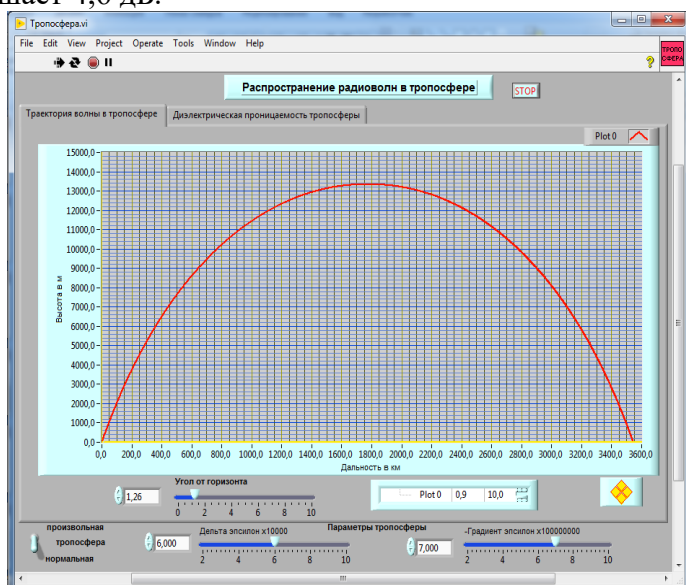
шает 4,6 дБ.

Тропосфера.vi

File Edit View Project Operate Tools Window Help

ТРОПОСФЕРА

Распространение радиоволн в тропосфере

STOP

Траектория волны в тропосфере

Диэлектрическая проницаемость тропосферы

Plot 0

15000,0
14000,0
13000,0
12000,0
11000,0
10000,0
9000,0
8000,0
7000,0
6000,0
5000,0
4000,0
3000,0
2000,0
1000,0
0,0

Высота в м

0,0 200,0 400,0 600,0 800,0 1000,0 1200,0 1400,0 1600,0 1800,0 2000,0 2200,0 2400,0 2600,0 2800,0 3000,0 3200,0 3400,0 3600,0

Дальность в км

1,26

Угол от горизонта

0 2 4 6 8 10

Plot 0 0,9 10,0

произвольная

тропосфера

нормальная

6,000

Дельта эпсилон х10000

2 4 6 8 10

Параметры тропосферы

7,000

-Градиент эпсилон х100000000

2 4 6 8 10